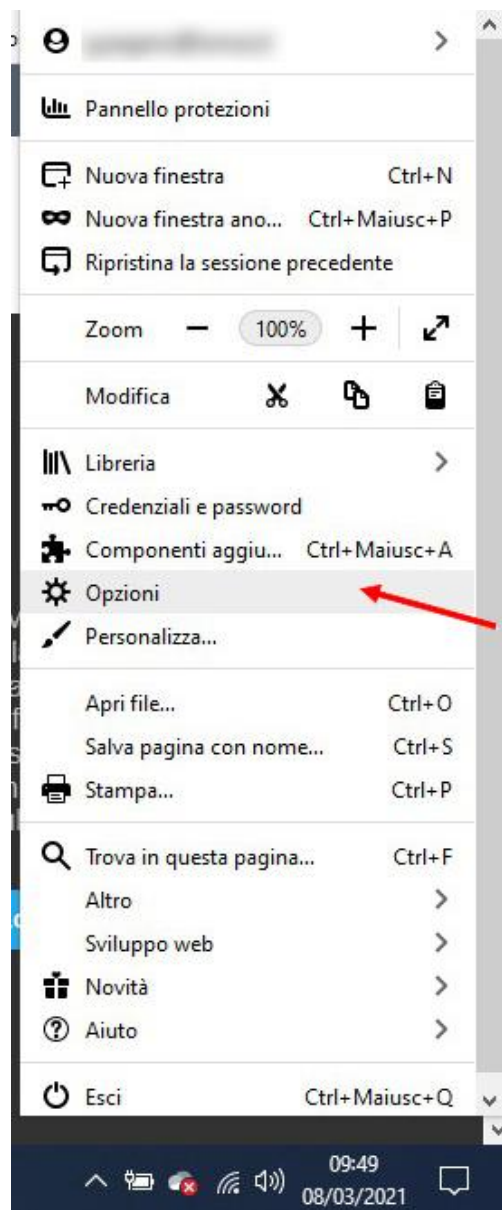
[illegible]

Pannello protezioni

Nuova finestra Ctrl+N
Nuova finestra ano... Ctrl+Maiusc+P
Ripristina la sessione precedente

Zoom — 100% +

Modifica

Libreria
Credenziali e password
Componenti aggiu... Ctrl+Maiusc+A
Opzioni
Personalizza...

Apri file... Ctrl+O
Salva pagina con nome... Ctrl+S
Stampa... Ctrl+P

Trova in questa pagina... Ctrl+F
Altro
Sviluppo web
Novità
Aiuto

Esci Ctrl+Maiusc+Q

09:49
08/03/2021